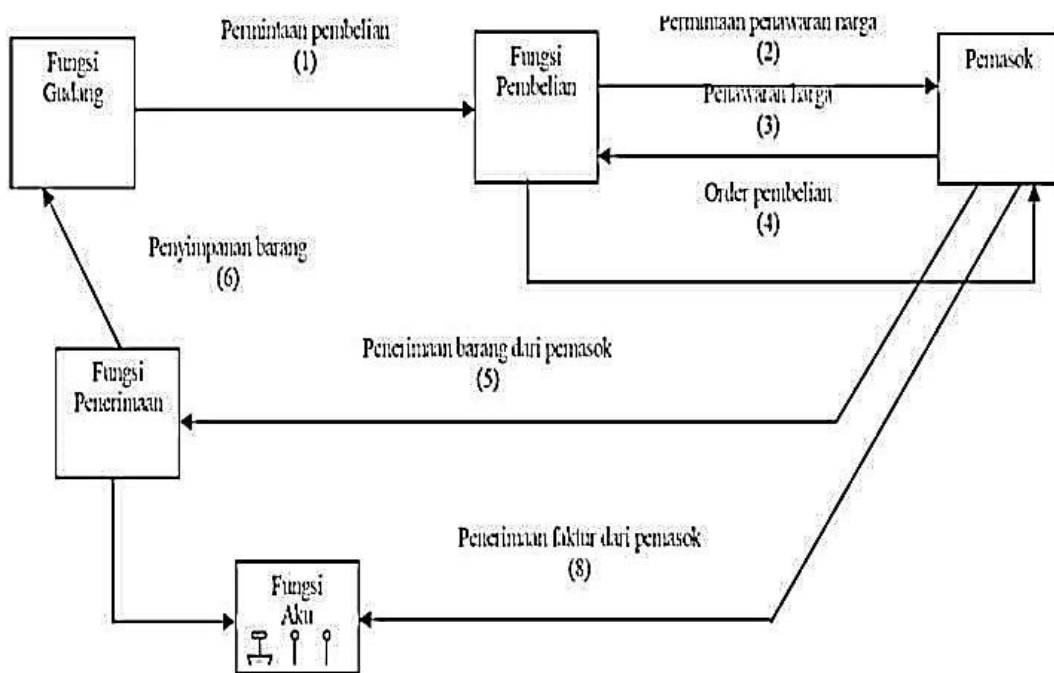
Fungsi Gudang

Permintaan pembelian
(1)

Fungsi Pembelian

Permintaan penawaran harga
(2)

Penawaran harga
(3)

Pemasok

Order pembelian
(4)

Penyimpanan barang
(6)

Penerimaan barang dari pemasok
(5)

Fungsi Penerimaan

Penerimaan faktur dari pemasok
(8)

Fungsi Aku